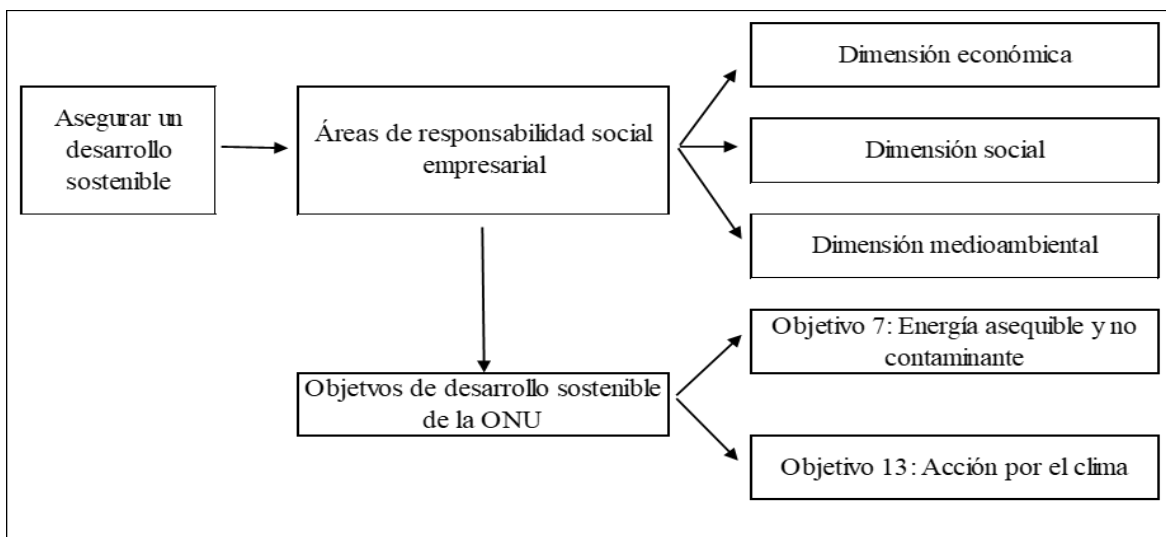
Asegurar un desarrollo sostenible

Áreas de responsabilidad social empresarial

Dimensión económica

Dimensión social

Dimensión medioambiental

Objetivos de desarrollo sostenible de la ONU

Objetivo 7: Energía asequible y no contaminante

Objetivo 13: Acción por el clima